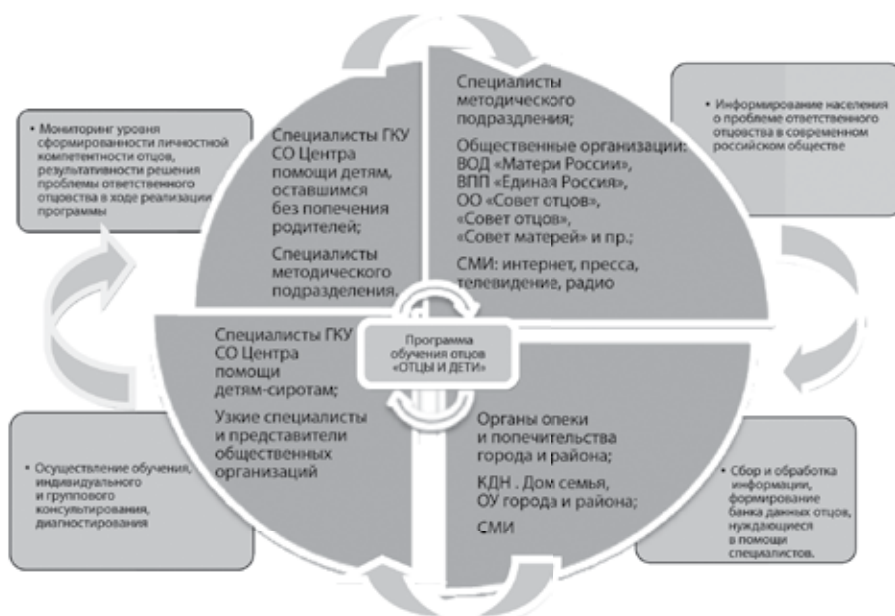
• Мониторинг уровня сформированности личностной компетентности отцов, результативности решения проблемы ответственного отцовства в ходе реализации программы

Специалисты ГКУ СО Центра помощи детям, оставшимся без попечения родителей;

Специалисты методического подразделения.

Специалисты методического подразделения;

Общественные организации: ВОД «Матери России», ВПП «Единая Россия», ОО «Совет отцов», «Совет отцов», «Совет матерей» и пр.;

СМИ: интернет, пресса, телевидение, радио

• Информирование населения о проблеме ответственного отцовства в современном российском обществе

Программа обучения отцов «ОТЦЫ И ДЕТИ»

Специалисты ГКУ СО Центра помощи детям-сиротам;

Узкие специалисты и представители общественных организаций

Органы опеки и попечительства города и района;

КДН . Дом семья, ОУ города и района;

СМИ

• Осуществление обучения, индивидуального и группового консультирования, диагностирования

• Сбор и обработка информации, формирование банка данных отцов, нуждающиеся в помощи специалистов.